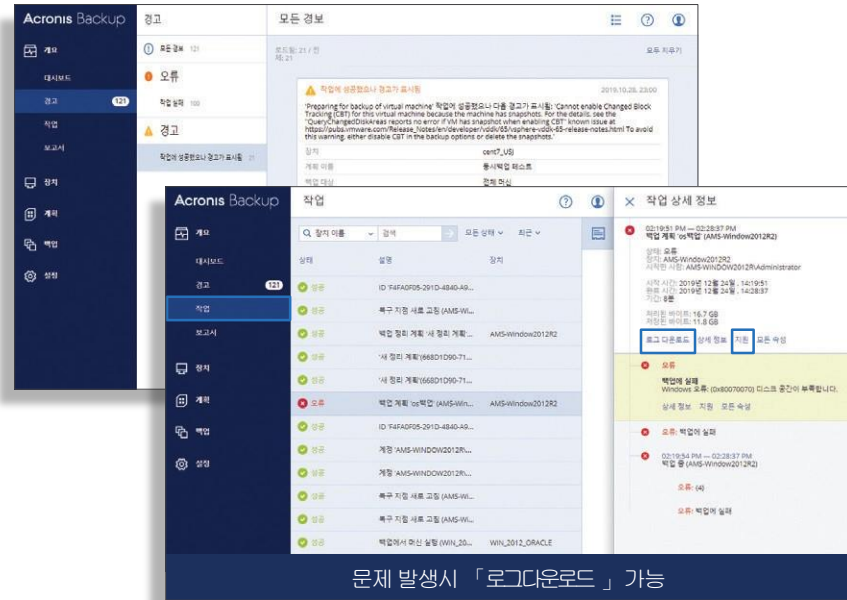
Acronis Backup
경고
모든 경보
개요
대시보드
경고 121
작업
보고서
장치
계획
백업
설정
모든 경보 121
오류
작업 실패 100
경고
작업에 성공했으나 경고가 표시됨 21
표시됨: 21 / 한
계: 21
모두 지우기
작업에 성공했으나 경고가 표시됨
2019.10.28. 23:00
'Preparing for backup of virtual machine' 작업에 성공했으나 다음 경고가 표시됨: 'Cannot enable Changed Block Tracking (CBT) for this virtual machine because the machine has snapshots. For the details, see the "QueryChangedDiskAreas reports no error if VM has snapshot when enabling CBT" known issue at https://pubs.vmware.com/Release_Notes/en/developer/vddk/65/vsphere-vddk-65-release-notes.html To avoid this warning, either disable CBT in the backup options or delete the snapshots.'
장치 cent7_US
계획 이름 통시백업 테스트
백업 대상 전체 머신

Acronis Backup
작업
개요
대시보드
경고 121
작업
보고서
장치
계획
백업
설정
장치 이름
검색
모든 상태
최근
상태
설명
장치
성공 ID 'F4FA0F05-291D-4840-A9...
성공 특구 지점 새로 고침 (AMS-Wi...
성공 백업 정리 계획 '새 정리 계획'... AMS-Window2012R2
성공 '새 정리 계획(668D1D90-71...
성공 '새 정리 계획(668D1D90-71...
오류 백업 계획 'os백업' (AMS-Wi... AMS-Window2012R2
성공 ID 'F4FA0F05-291D-4840-A9...
성공 계정 'AMS-WINDOW2012R...
성공 계정 'AMS-WINDOW2012R...
성공 특구 지점 새로 고침 (AMS-Wi...
성공 특구 지점 새로 고침 (AMS-Wi...
성공 백업에서 머신 실행 (WIN_20... WIN_2012_ORACLE
작업 상세 정보
02:19:51 PM — 02:28:37 PM
백업 계획 'os백업' (AMS-Window2012R2)
상태: 오류
장치: AMS-Window2012R2
시작한 사람: AMS-WINDOW2012R\Administrator
시작 시간: 2019년 12월 24일, 14:19:51
완료 시간: 2019년 12월 24일, 14:28:37
기간: 8분
처리된 바이트: 16.7 GB
저장된 바이트: 11.8 GB
로그 다운로드
상세 정보
지원
모든 속성
오류
백업에 실패
Windows 오류: (0x80070070) 디스크 공간이 부족합니다.
상세 정보 지원 모든 속성
오류: 백업에 실패
02:19:54 PM — 02:28:37 PM
백업 중 (AMS-Window2012R2)
오류: (4)
오류: 백업에 실패
문제 발생시 「로그다운로드 」 가능